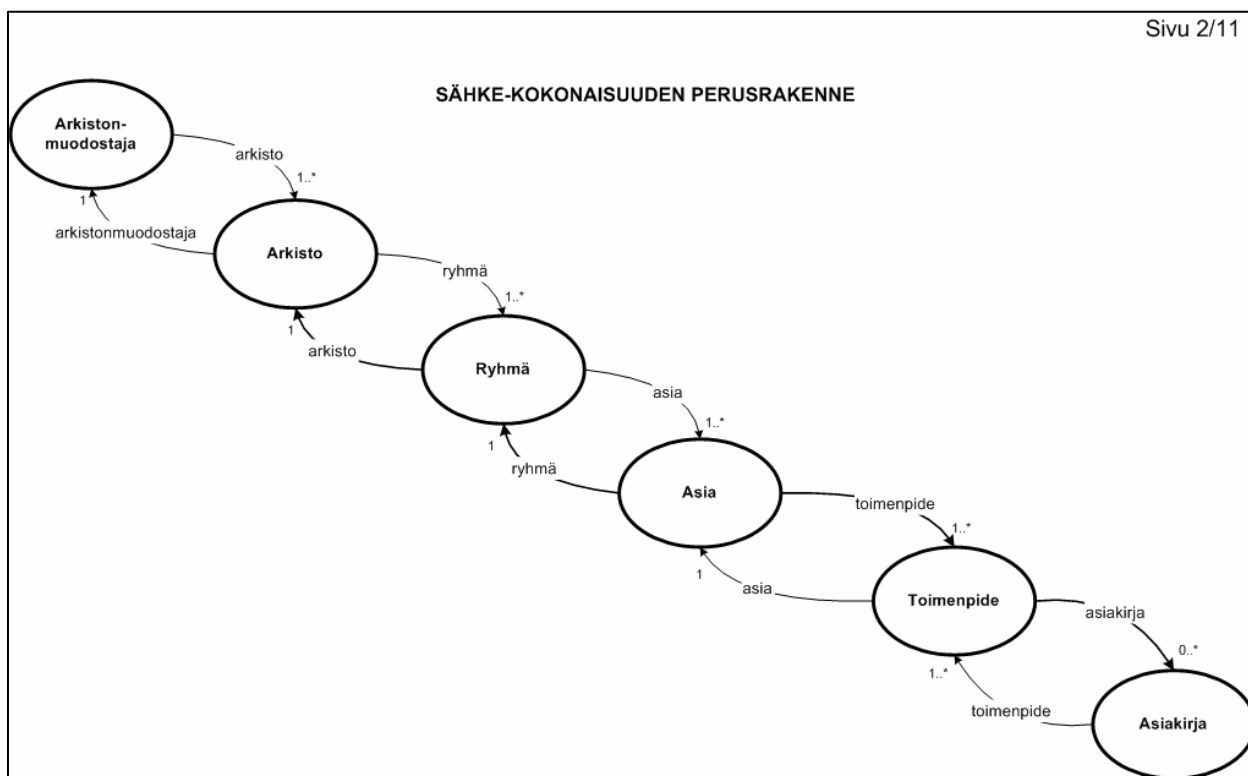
Sivu 2/11

SÄHKE-KOKONAISUUDEN PERUSRAKENNE

Arkistonmuodostaja

arkisto

1..*

1

arkistonmuodostaja

Arkisto

ryhmä

1..*

1

arkisto

Ryhmä

asia

1..*

1

ryhmä

Asia

toimenpide

1..*

1

asia

Toimenpide

asiakirja

0..*

1..*

toimenpide

Asiakirja